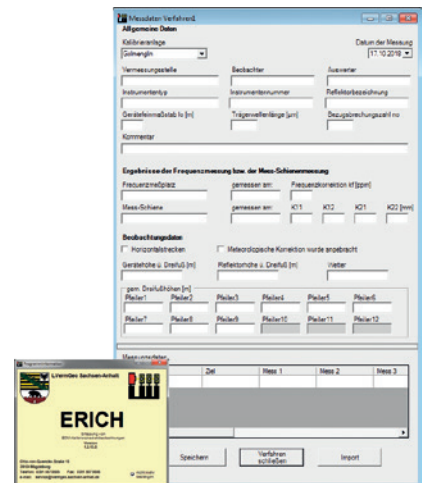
Messdaten Verfahren

Allgemeine Daten

Kalibrieranlage
Gollnengl/n

Datum der Messung
17.10.2018

Vermessungsstelle

Beobachter

Auswerter

Instrumententyp

Instrumentennummer

Reflektorbezeichnung

Gerätefeinmaßstab lv [m]

Trägerwellenlänge [µm]

Bezugsbrechungszahl no

Kommentar

Ergebnisse der Frequenzmessung bzw. der Mess-Schienenmessung

Frequenzmeßplatz

gemessen am:

Frequenzkorrektion kf [ppm]

Mess-Schiene

gemessen am:

K11

K12

K21

K22 [mm]

Beobachtungsdaten

Horizontalstrecken

Meteorologische Korrektion wurde angebracht

Gerätehöhe ü. Dreifuß [m]

Reflektorhöhe ü. Dreifuß [m]

Wetter

gem. Dreifußhöhen [m]

Pfeiler1

Pfeiler2

Pfeiler3

Pfeiler4

Pfeiler5

Pfeiler6

Pfeiler7

Pfeiler8

Pfeiler9

Pfeiler10

Pfeiler11

Pfeiler12

Messungsdaten

Ziel

Mess 1

Mess 2

Mess 3

Speichern

Verfahren schließen

Import

LVermGeo Sachsen-Anhalt

ERICH

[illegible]

Otto-von-Guericke-Straße 15
39104 Magdeburg
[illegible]